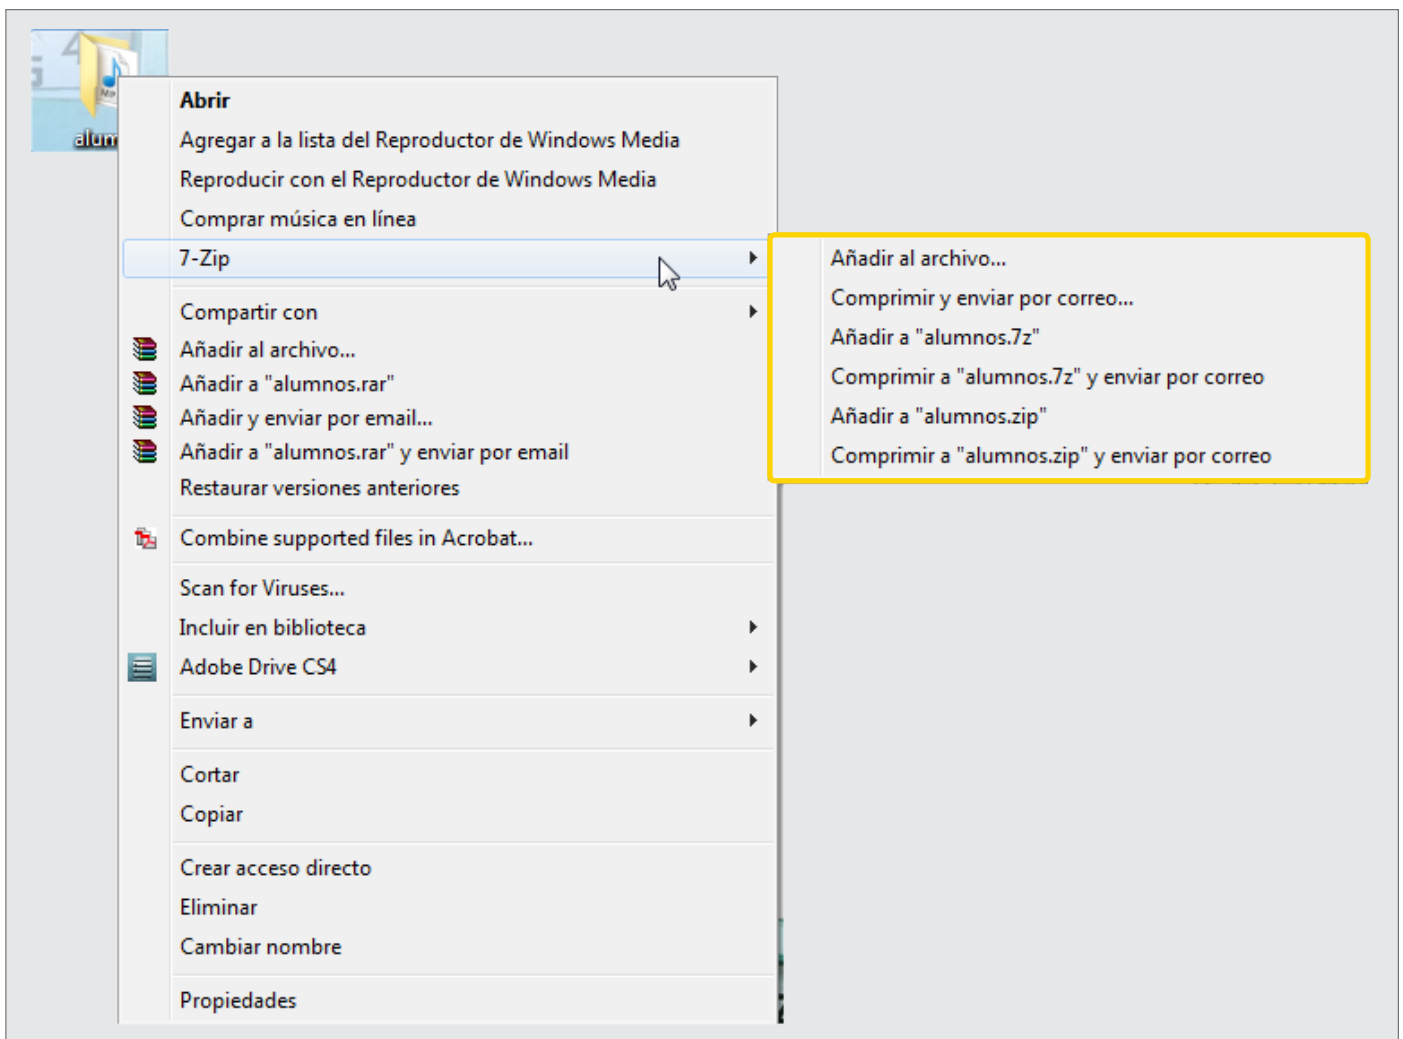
alum

Abrir
Agregar a la lista del Reproductor de Windows Media
Reproducir con el Reproductor de Windows Media
Comprar música en línea
7-Zip

Añadir al archivo...
Comprimir y enviar por correo...
Añadir a "alumnos.7z"
Comprimir a "alumnos.7z" y enviar por correo
Añadir a "alumnos.zip"
Comprimir a "alumnos.zip" y enviar por correo

Compartir con
Añadir al archivo...
Añadir a "alumnos.rar"
Añadir y enviar por email...
Añadir a "alumnos.rar" y enviar por email
Restaurar versiones anteriores

Combine supported files in Acrobat...

Scan for Viruses...
Incluir en biblioteca
Adobe Drive CS4

Enviar a

Cortar
Copiar

Crear acceso directo
Eliminar
Cambiar nombre

Propiedades